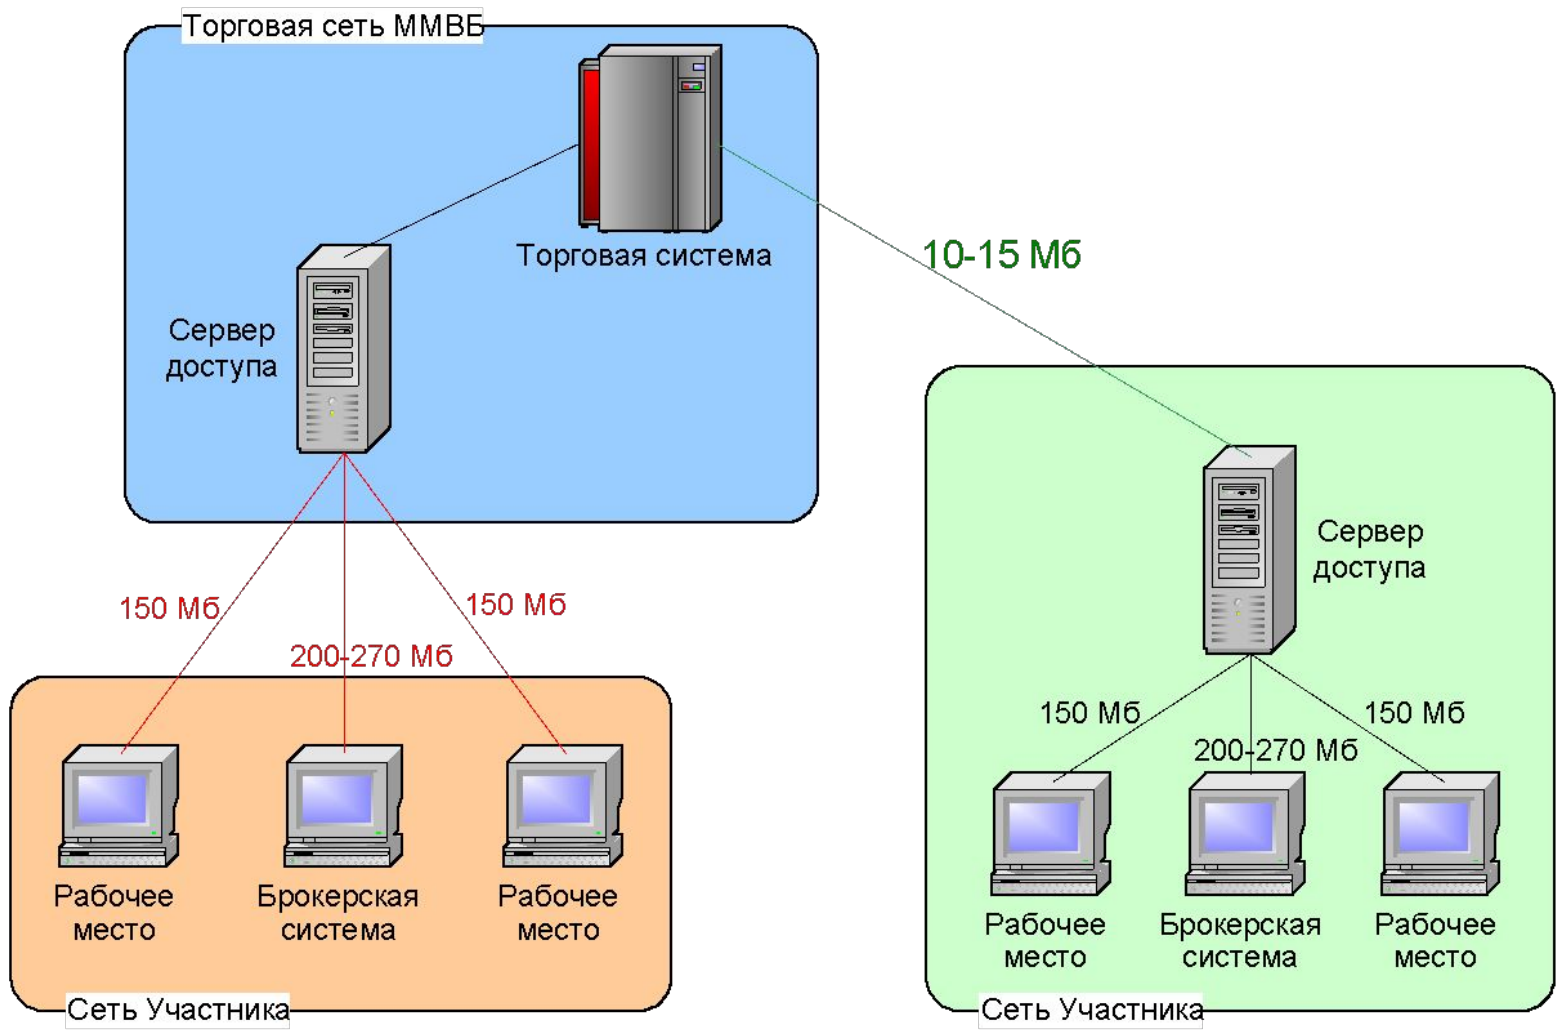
Торговая сеть ММВБ

Торговая система

Сервер доступа

10-15 Мб

Сервер доступа

150 Мб

200-270 Мб

150 Мб

Рабочее место

Брокерская система

Рабочее место

Сеть Участника

150 Мб

200-270 Мб

150 Мб

Рабочее место

Брокерская система

Рабочее место

Сеть Участника